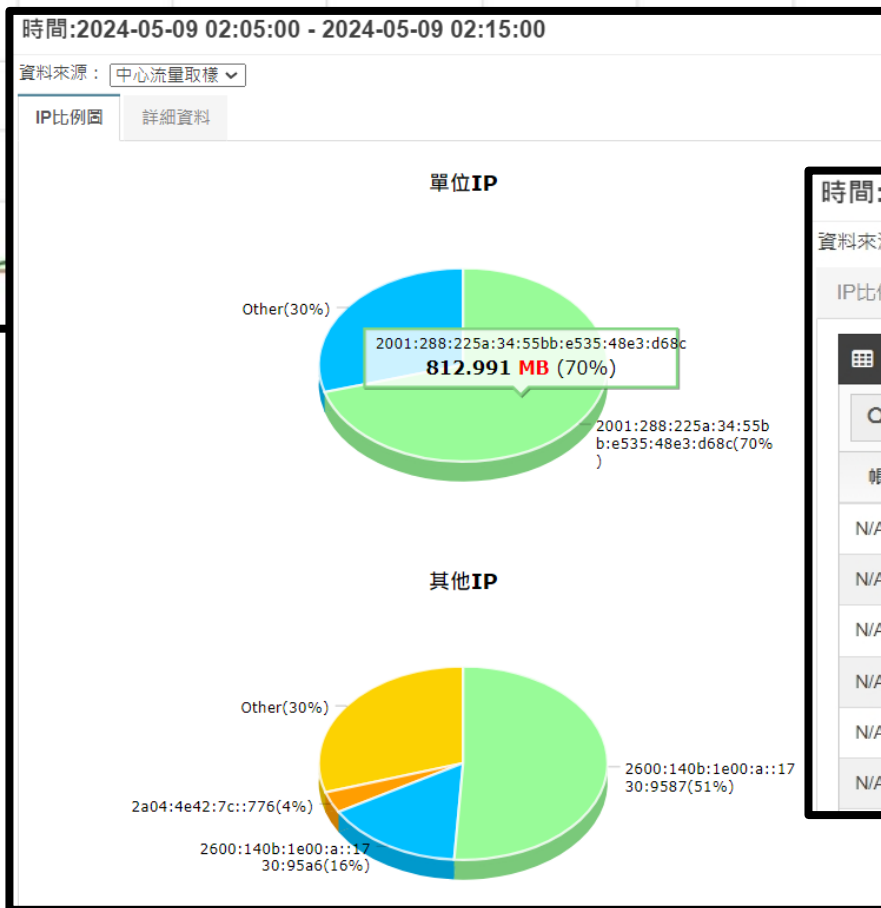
時間:2024-05-09 02:05:00 - 2024-05-09 02:15:00

資料來源： 中心流量取樣

IP比例圖 詳細資料

單位IP

Other(30%)

2001:288:225a:34:55bb:e535:48e3:d68c
812.991 MB (70%)

2001:288:225a:34:55bb:e535:48e3:d68c(70%)

其他IP

Other(30%)

2a04:4e42:7c::776(4%)

2600:140b:1e00:a::1730:95a6(16%)

2600:140b:1e00:a::1730:9587(51%)

時間:

資料來

IP比

N/A

N/A

N/A

N/A

N/A

N/A